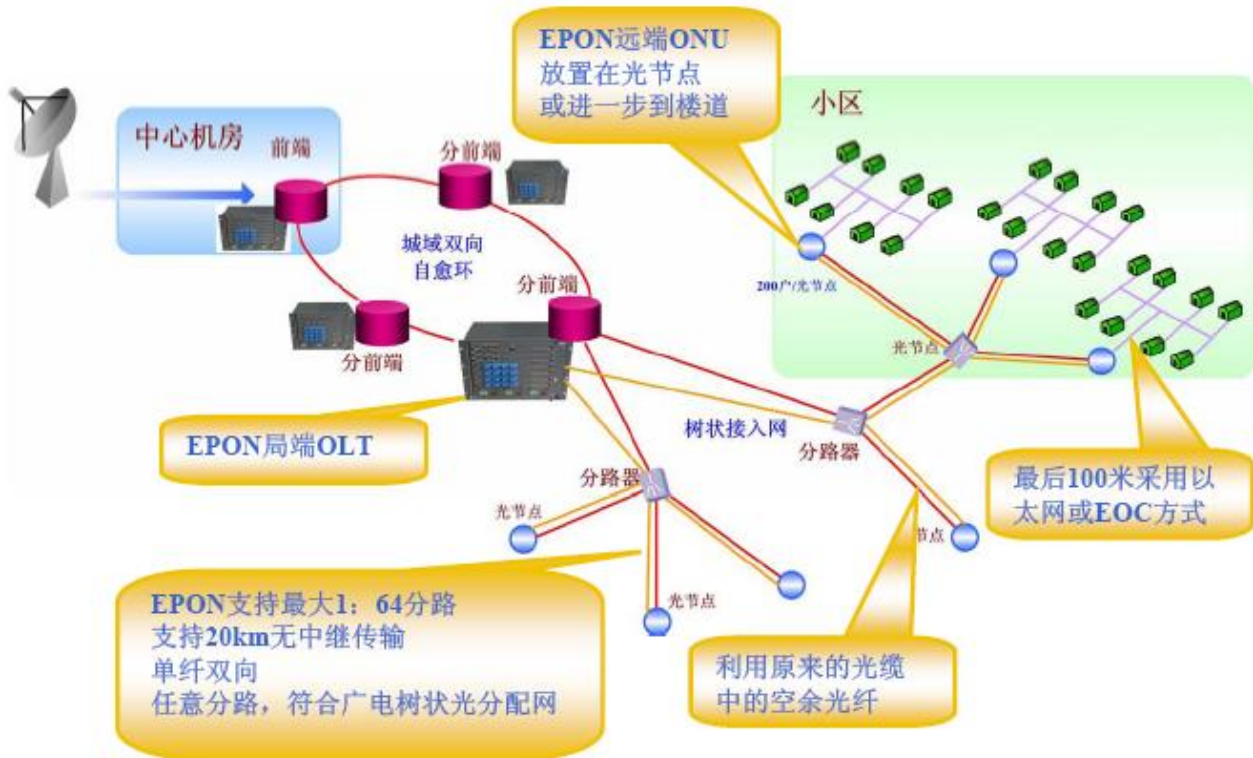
EPON远端ONU
放置在光节点
或进一步到楼道

小区

中心机房

前端

分前端

城域双向
自愈环

分前端

分前端

200户/光节点

光节点

EPON局端OLT

树状接入网

分路器

最后100米采用以太网或EOC方式

分路器

光节点

节点

光节点

EPON支持最大1：64分路
支持20km无中继传输
单纤双向
任意分路，符合广电树状光分配网

利用原来的光缆
中的空余光纤